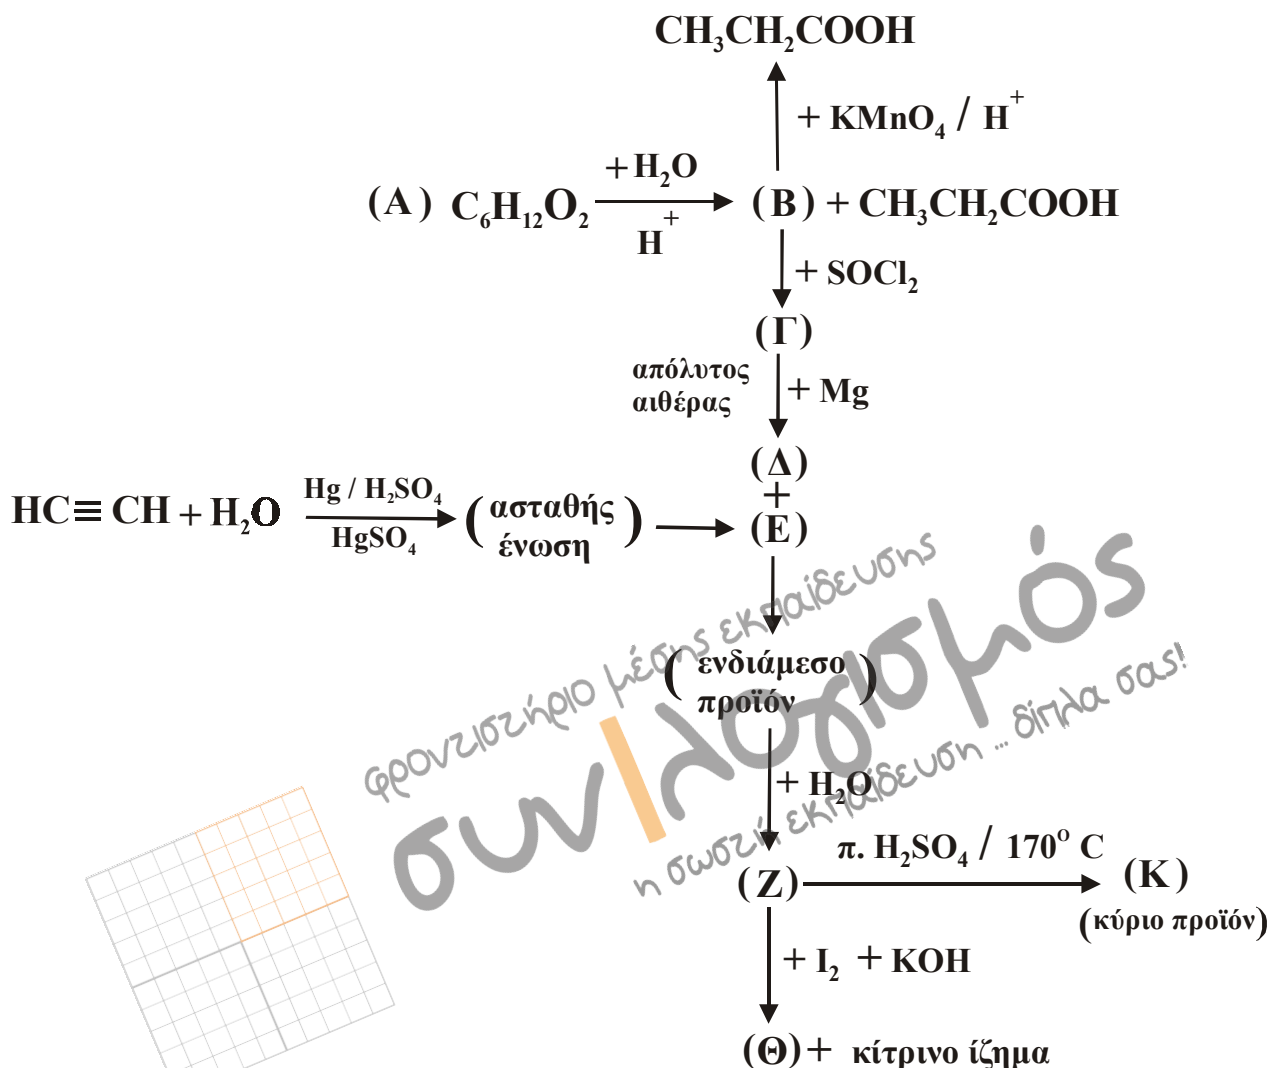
$CH_3CH_2COOH$

$+ KMnO_4 / H^+$

(A) $C_6H_{12}O_2$ $\xrightarrow[H^+]{+H_2O}$ (B) + $CH_3CH_2COOH$

$+ SOCl_2$

(Γ)

απόλυτος αιθέρας

+ Mg

(Δ)

+

$HC \equiv CH + H_2O$ $\xrightarrow[HgSO_4]{Hg / H_2SO_4}$ (ασταθής ένωση) → (E)

(ενδιάμεσο προϊόν)

$+ H_2O$

(Z) $\xrightarrow{\pi. H_2SO_4 / 170^o C}$ (K)

(κύριο προϊόν)

$+ I_2$ + KOH

(Θ) + κίτρινο ίζημα

φροντιστήριο μέσης εκπαίδευσης

συλλογισμός

η σωστή εκπαίδευση ... δίπλα σας!